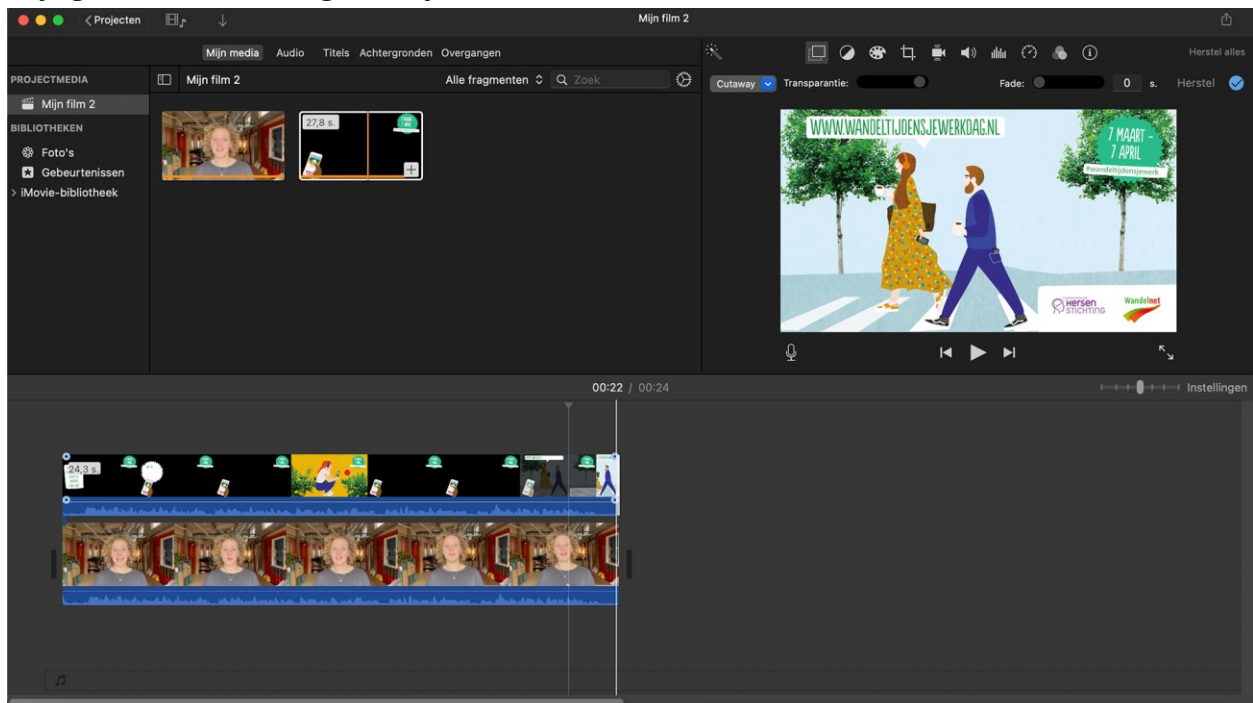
< Projecten

Mijn film 2

Mijn media Audio Titels Achtergronden Overgangen

Herstel alles

PROJECTMEDIA

Mijn film 2

BIBLIOTHEKEN

Foto's

Gebeurtenissen

> iMovie-bibliotheek

Mijn film 2

Alle fragmenten

Zoek

27,8 s.

Cutaway

Transparantie:

Fade:

0 s.

Herstel

WWW.WANDELTIJDENSJEWERKDAG.NL

7 MAART - 7 APRIL

#wandeltijdensjewerk

Hersen Stichting

Wandelnet

00:22 / 00:24

Instellingen

24,3 s.